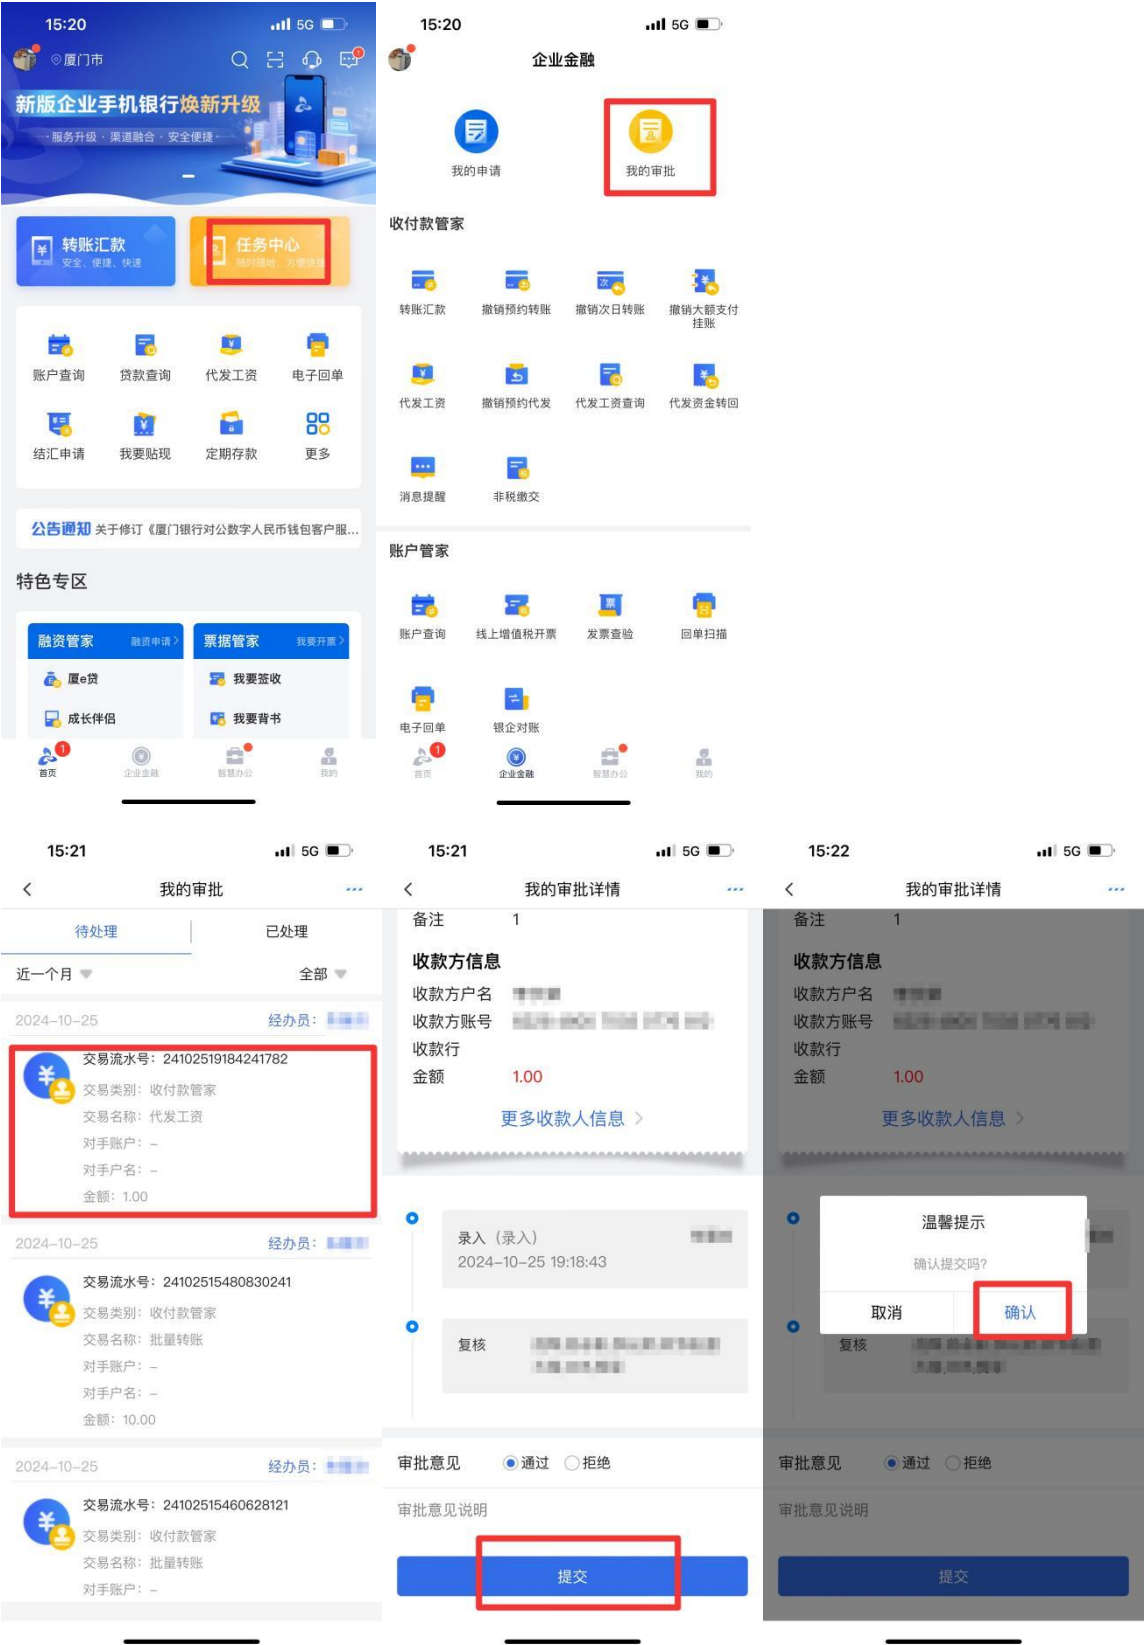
15:20 5G
厦门市
新版企业手机银行焕新升级
服务升级 · 渠道融合 · 安全便捷
转账汇款
安全、便捷、快速
任务中心
随时随地、方便快捷
账户查询
贷款查询
代发工资
电子回单
结汇申请
我要贴现
定期存款
更多
公告通知 关于修订《厦门银行对公数字人民币钱包客户服...
特色专区
融资管家 融资申请 >
票据管家 我要开票 >
厦e贷
我要签收
成长伴侣
我要背书
首页
企业金融
智慧办公
我的

15:20 5G
企业金融
我的申请
我的审批
收付款管家
转账汇款
撤销预约转账
撤销次日转账
撤销大额支付挂账
代发工资
撤销预约代发
代发工资查询
代发资金转回
消息提醒
非税缴交
账户管家
账户查询
线上增值税开票
发票查验
回单扫描
电子回单
银企对账
首页
企业金融
智慧办公
我的

15:21 5G
我的审批
待处理
已处理
近一个月
全部
2024-10-25
经办员:
交易流水号: 24102519184241782
交易类别: 收付款管家
交易名称: 代发工资
对手账户: –
对手户名: –
金额: 1.00
2024-10-25
经办员:
交易流水号: 24102515480830241
交易类别: 收付款管家
交易名称: 批量转账
对手账户: –
对手户名: –
金额: 10.00
2024-10-25
经办员:
交易流水号: 24102515460628121
交易类别: 收付款管家
交易名称: 批量转账
对手账户: –

15:21 5G
我的审批详情
备注 1
收款方信息
收款方户名
收款方账号
收款行
金额 1.00
更多收款人信息 >
录入(录入)
2024-10-25 19:18:43
复核
审批意见 通过 拒绝
审批意见说明
提交

15:22 5G
我的审批详情
备注 1
收款方信息
收款方户名
收款方账号
收款行
金额 1.00
更多收款人信息 >
温馨提示
确认提交吗?
取消
确认
复核
审批意见 通过 拒绝
审批意见说明
提交